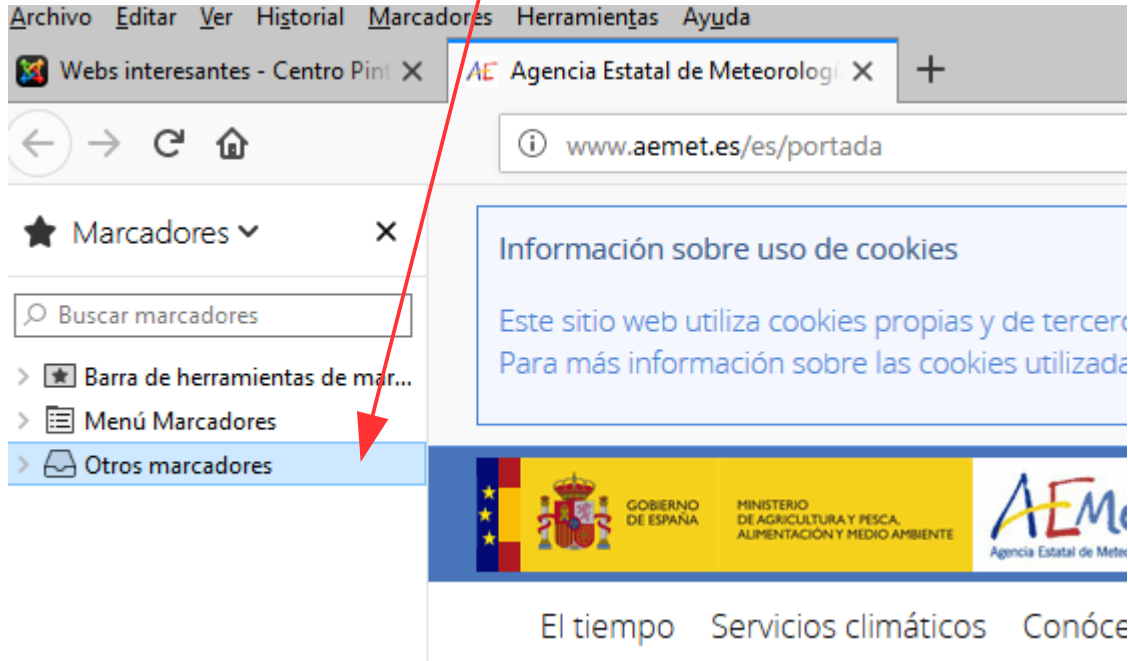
Archivo Editar Ver Historial Marcadores Herramientas Ayuda

Webs interesantes - Centro Pint ×

AE Agencia Estatal de Meteorologí ×

+

www.aemet.es/es/portada

Marcadores ×

Buscar marcadores

Barra de herramientas de mar...

Menú Marcadores

Otros marcadores

Información sobre uso de cookies

Este sitio web utiliza cookies propias y de tercero
Para más información sobre las cookies utilizada

GOBIERNO DE ESPAÑA

MINISTERIO DE AGRICULTURA Y PESCA, ALIMENTACIÓN Y MEDIO AMBIENTE

AEMe
Agencia Estatal de Mete

El tiempo Servicios climáticos Conóce